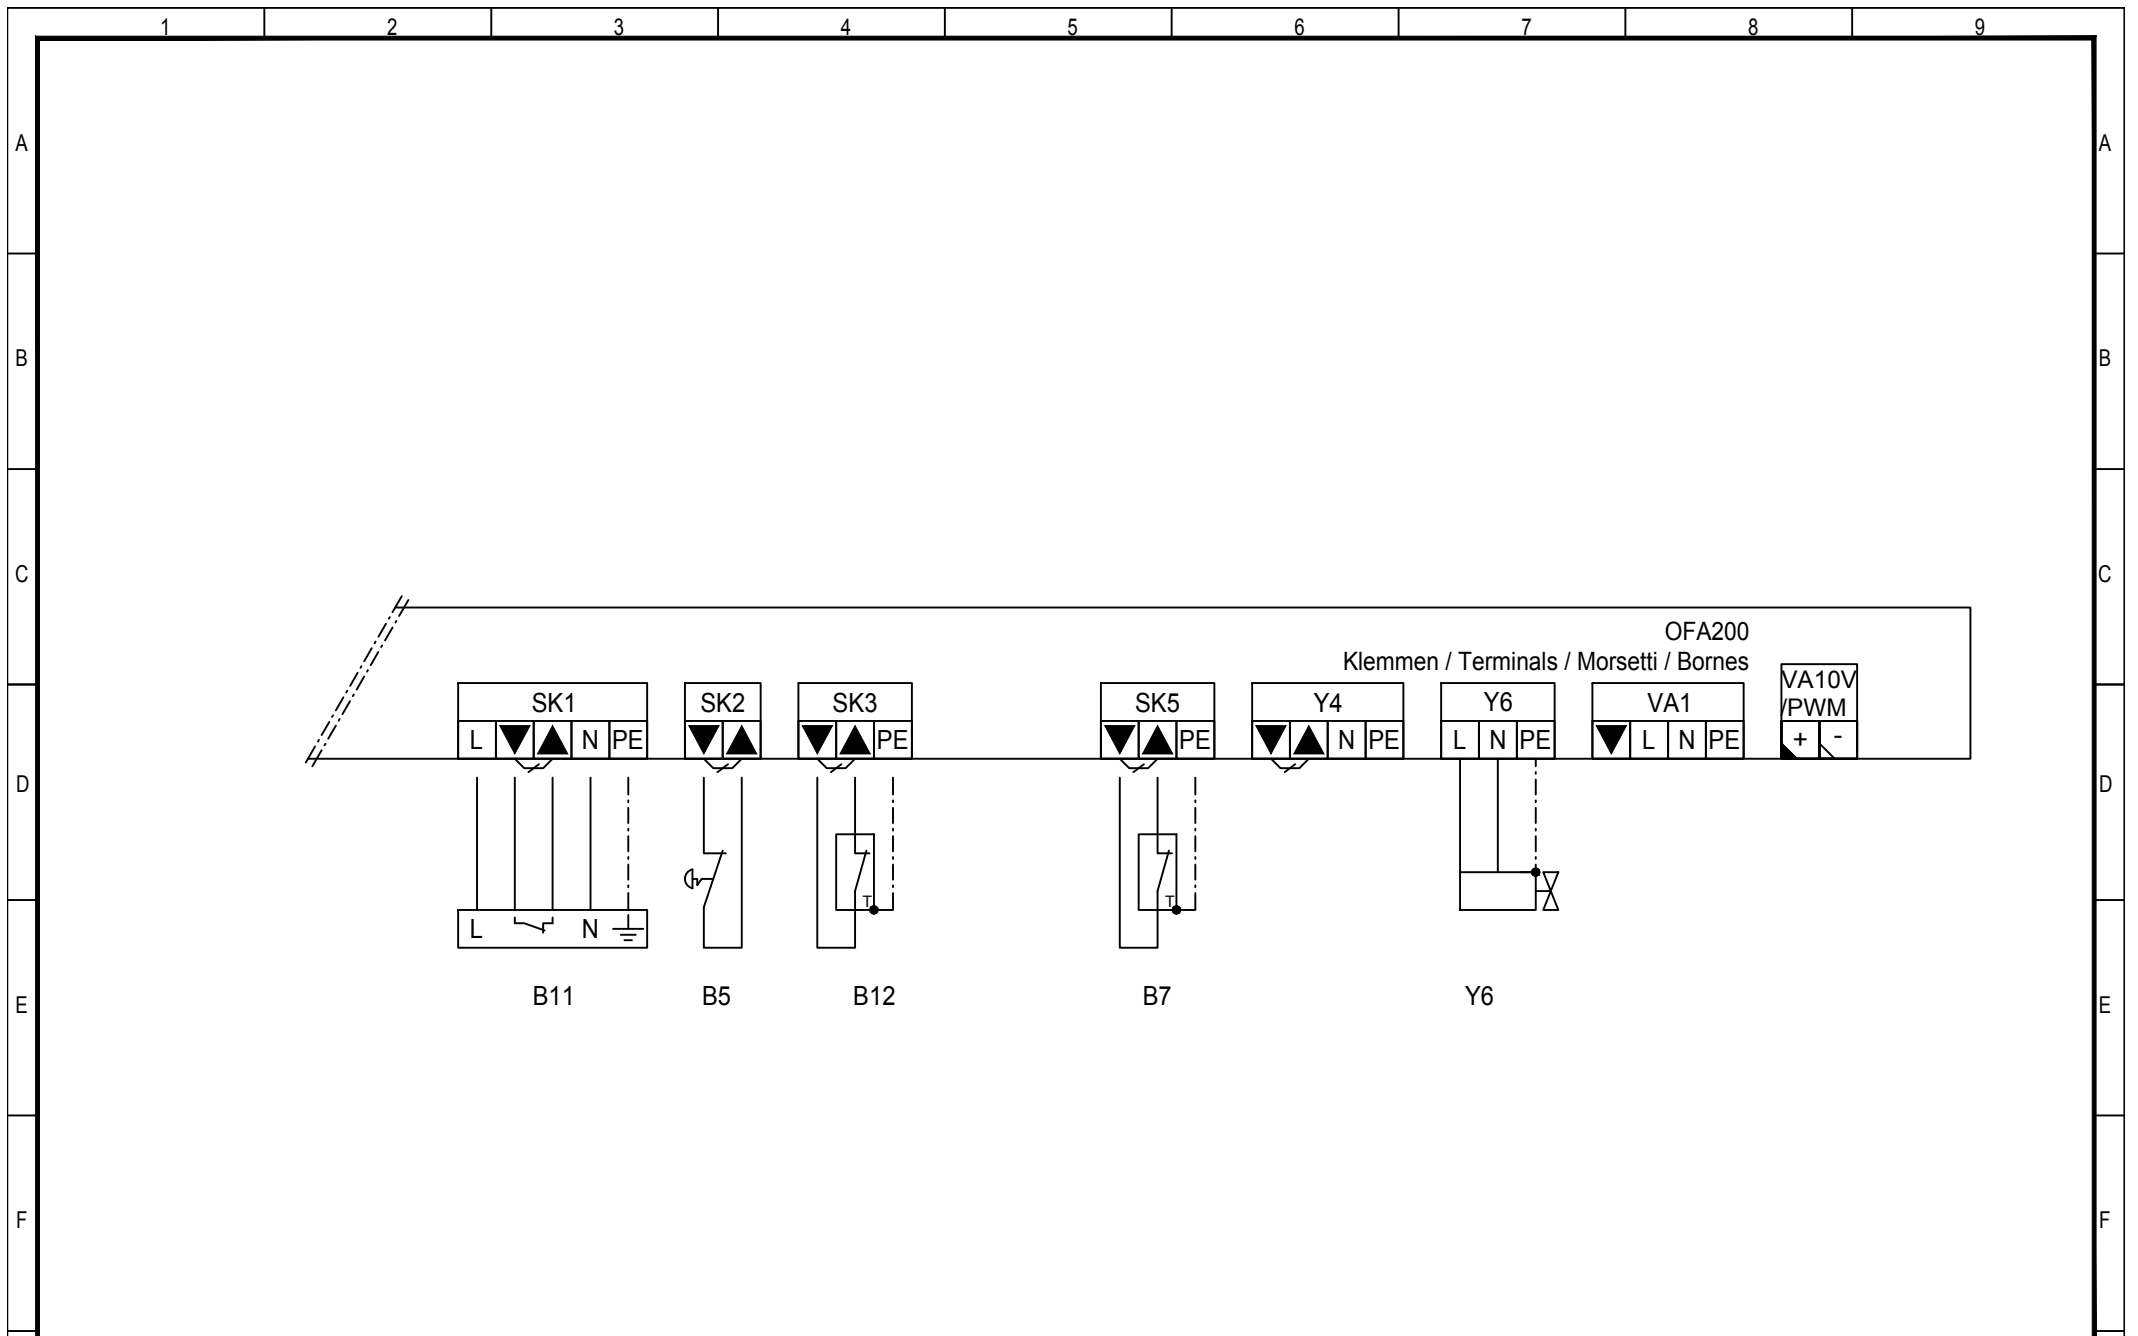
1 2 3 4 5 6 7 8 9

A
B
C
D
E
F

OFA200
Klemmen / Terminals / Morsetti / Bornes

SK1
L ▼ ▲ N PE

SK2
▼ ▲

SK3
▼ ▲ PE

SK5
▼ ▲ PE

Y4
▼ ▲ N PE

Y6
L N PE

VA1
▼ L N PE

VA10V /PWM
+ -

L N

T

T

B11 B5 B12 B7 Y6

A
B
C
D
E
F